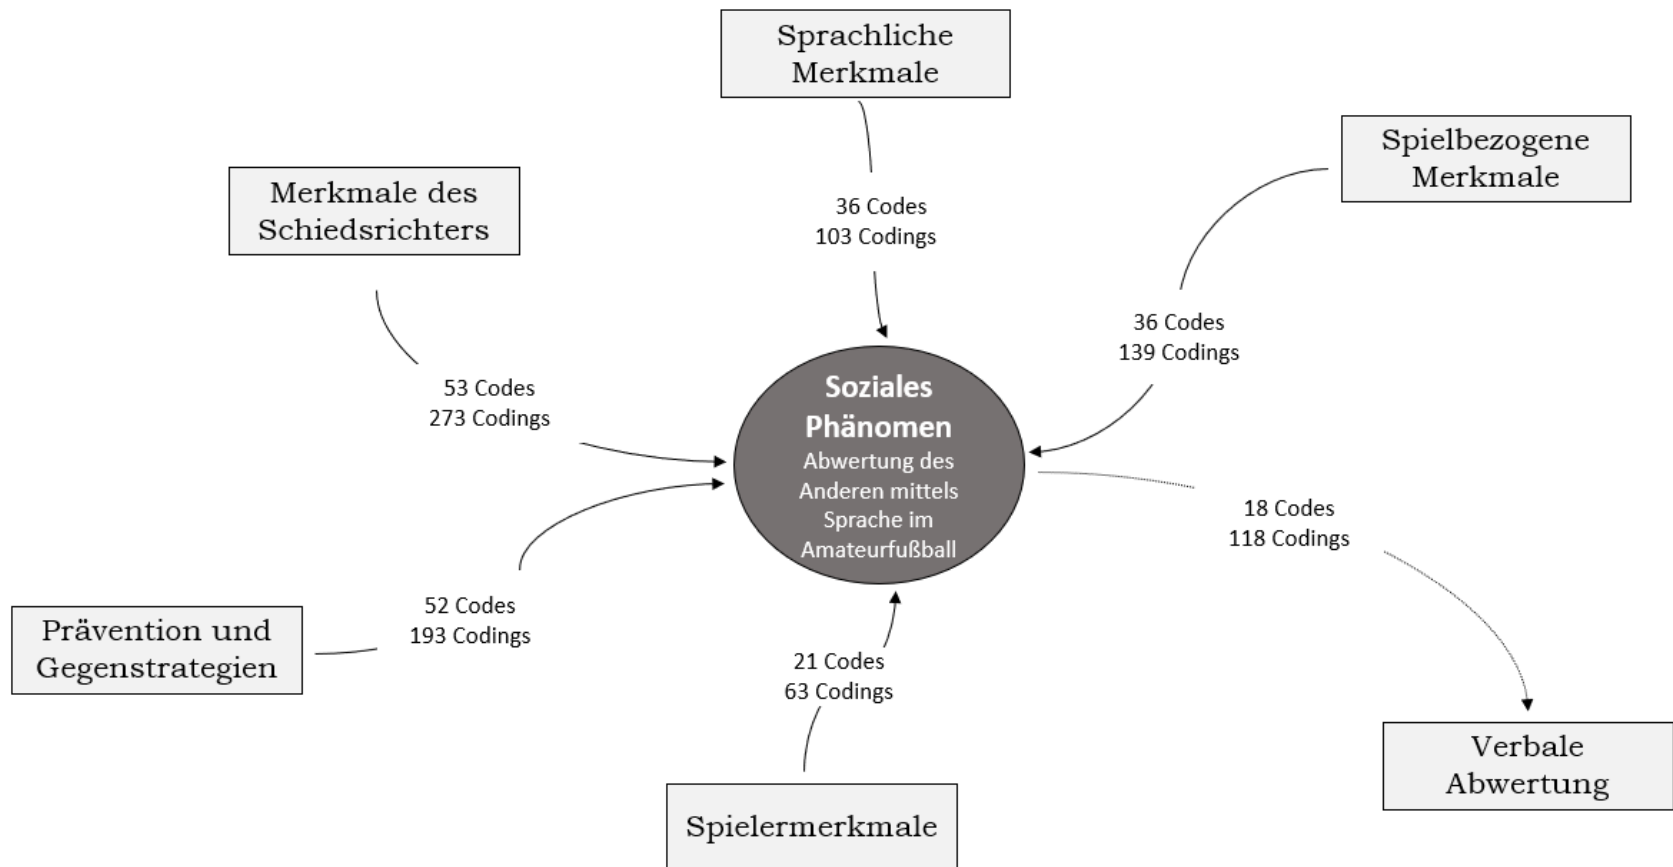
Sprachliche Merkmale

36 Codes
103 Codings

Spielbezogene Merkmale

36 Codes
139 Codings

Merkmale des Schiedsrichters

53 Codes
273 Codings

**Soziales Phänomen**
Abwertung des Anderen mittels Sprache im Amateurfußball

18 Codes
118 Codings

Verbale Abwertung

52 Codes
193 Codings

Prävention und Gegenstrategien

21 Codes
63 Codings

Spielermerkmale